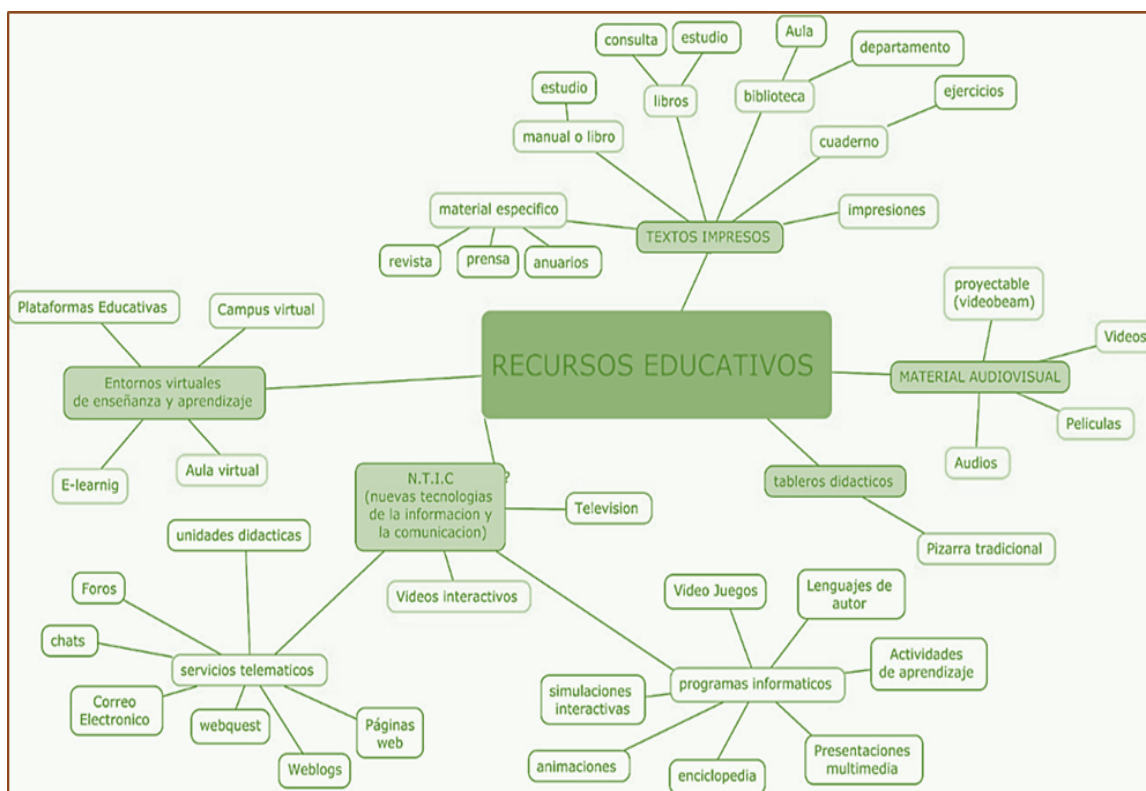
RECURSOS EDUCATIVOS

TEXTOS IMPRESOS
material especifico
revista
prensa
anuarios
estudio
manual o libro
consulta
estudio
libros
Aula
biblioteca
departamento
ejercicios
cuaderno
impresiones

MATERIAL AUDIOVISUAL
proyectable (videobeam)
Videos
Peliculas
Audios

tableros didacticos
Pizarra tradicional

Entornos virtuales de enseñanza y aprendizaje
Plataformas Educativas
Campus virtual
E-learnig
Aula virtual

N.T.I.C (nuevas tecnologias de la informacion y la comunicacion)
?
Television
Videos interactivos
unidades didacticas
Foros
chats
servicios telematicos
Correo Electronico
webquest
Weblogs
Páginas web
programas informaticos
Video Juegos
Lenguajes de autor
Actividades de aprendizaje
simulaciones interactivas
animaciones
enciclopedia
Presentaciones multimedia